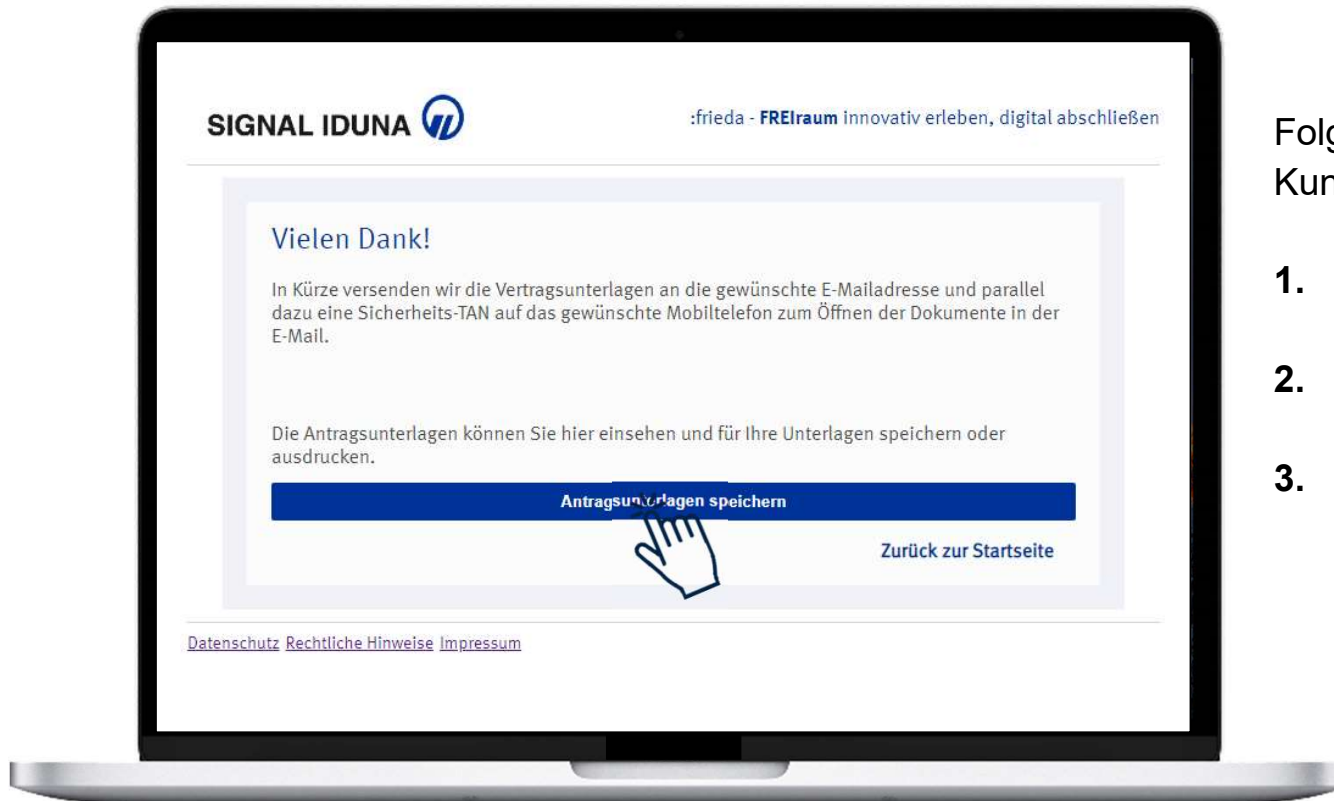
SIGNAL IDUNA

:frieda - FREIraum innovativ erleben, digital abschließen

Vielen Dank!

In Kürze versenden wir die Vertragsunterlagen an die gewünschte E-Mailadresse und parallel dazu eine Sicherheits-TAN auf das gewünschte Mobiltelefon zum Öffnen der Dokumente in der E-Mail.

Die Antragsunterlagen können Sie hier einsehen und für Ihre Unterlagen speichern oder ausdrucken.

Antragsun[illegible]lagen speichern

Zurück zur Startseite

Datenschutz Rechtliche Hinweise Impressum

Folg
Kun

1.

2.

3.